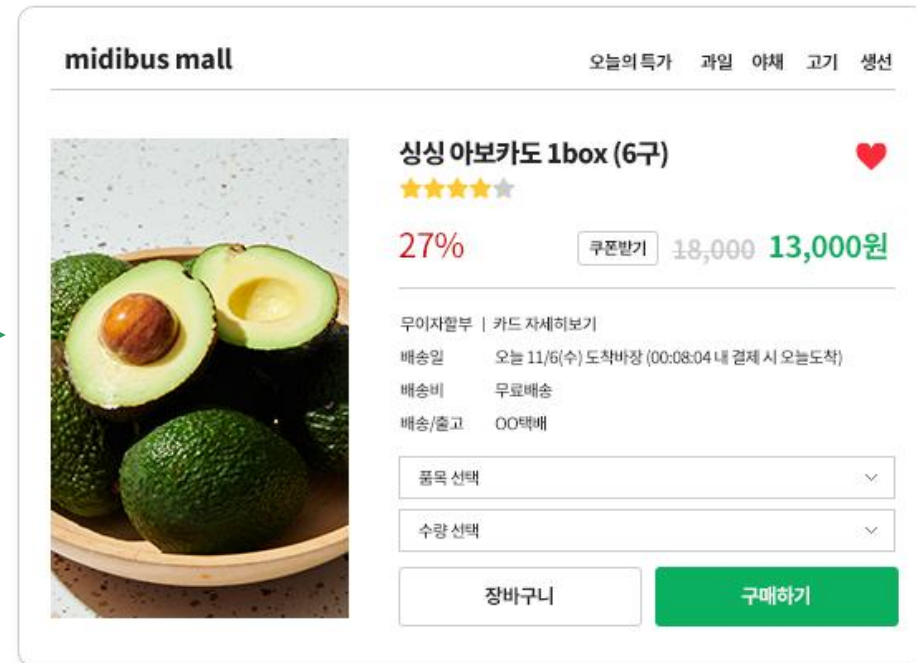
midibus mall

오늘의 특가 과일 야채 고기 생선

싱싱 아보카도 1box (6구)

27%

쿠폰받기 18,000 13,000원

무이자할부 | 카드 자세히보기

배송일 오늘 11/6(수) 도착바장 (00:08:04 내 결제 시 오늘도착)

배송비 무료배송

배송/출고 OO택배

품목 선택

수량 선택

장바구니

구매하기